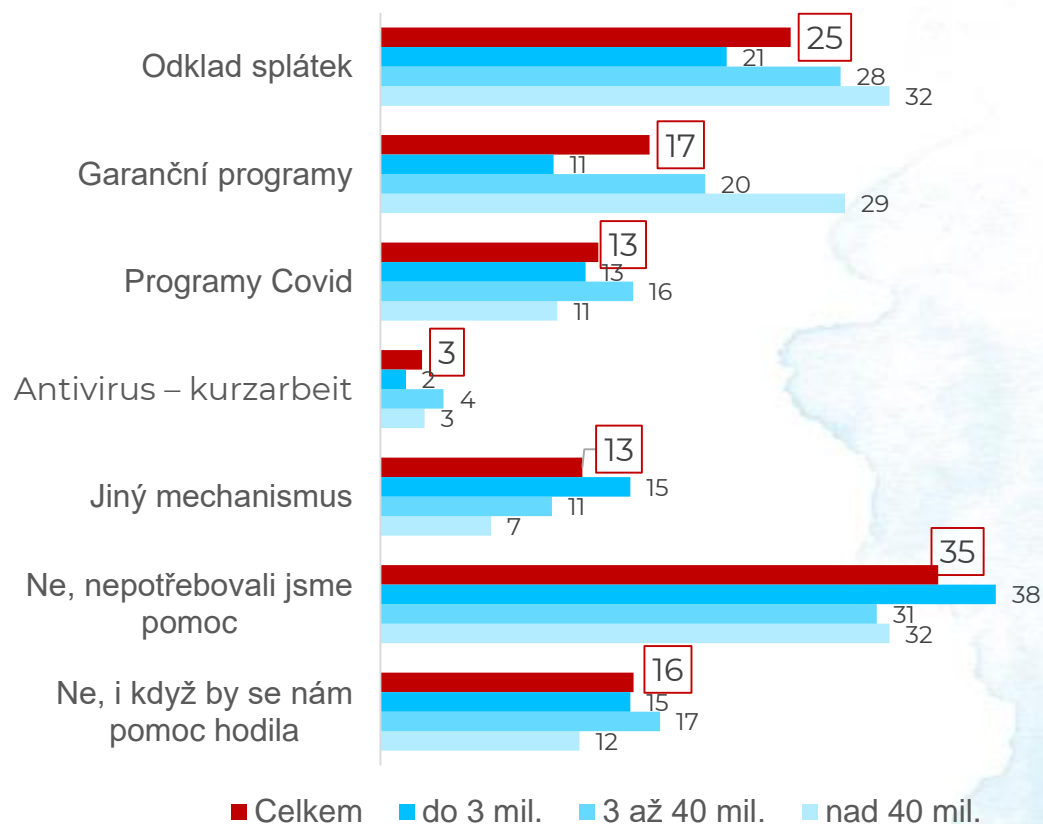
| | Celkem | do 3 mil. | 3 až 40 mil. | nad 40 mil. |
|---|---|---|---|---|
| Odklad splátek | 25 | 21 | 28 | 32 |
| Garanční programy | 17 | 11 | 20 | 29 |
| Programy Covid | 13 | 13 | 16 | 11 |
| Antivirus – kurzarbeit | 3 | 2 | 4 | 3 |
| Jiný mechanismus | 13 | 15 | 11 | 7 |
| Ne, nepotřebovali jsme pomoc | 35 | 38 | 31 | 32 |
| Ne, i když by se nám pomoc hodila | 16 | 15 | 17 | 12 |

Celkem do 3 mil. 3 až 40 mil. nad 40 mil.